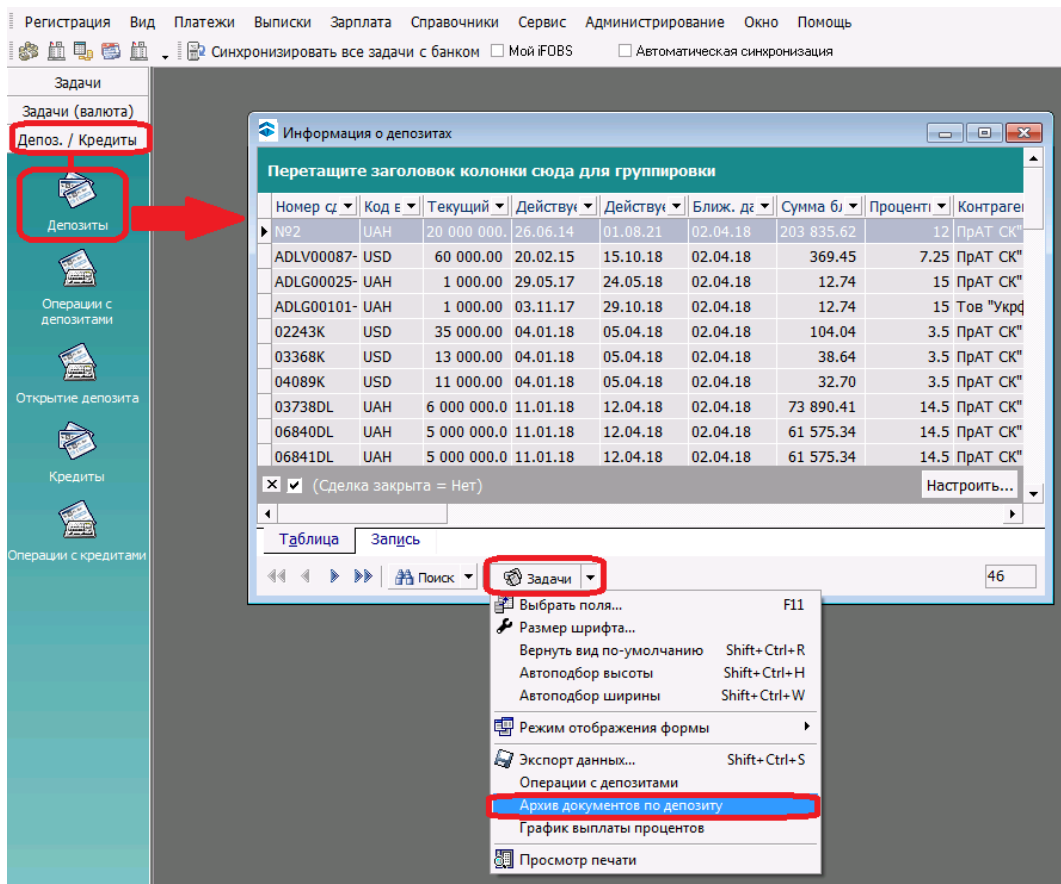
Регистрация Вид Платежи Выписки Зарплата Справочники Сервис Администрирование Окно Помощь

Синхронизировать все задачи с банком Мой iFOBS Автоматическая синхронизация

Задачи
Задачи (валюта)
Депоз. / Кредиты
Депозиты
Операции с депозитами
Открытие депозита
Кредиты
Операции с кредитами

Информация о депозитах

Перетащите заголовок колонки сюда для группировки

| Номер сд | Код в | Текущий | Действу | Действу | Ближ. да | Сумма бл | Проценты | Контраге |
|---|---|---|---|---|---|---|---|---|
| №2 | UAH | 20 000 000. | 26.06.14 | 01.08.21 | 02.04.18 | 203 835.62 | 12 | ПрАТ СК" |
| ADLV00087- | USD | 60 000.00 | 20.02.15 | 15.10.18 | 02.04.18 | 369.45 | 7.25 | ПрАТ СК" |
| ADLG00025- | UAH | 1 000.00 | 29.05.17 | 24.05.18 | 02.04.18 | 12.74 | 15 | ПрАТ СК" |
| ADLG00101- | UAH | 1 000.00 | 03.11.17 | 29.10.18 | 02.04.18 | 12.74 | 15 | Тов "Укрф |
| 02243K | USD | 35 000.00 | 04.01.18 | 05.04.18 | 02.04.18 | 104.04 | 3.5 | ПрАТ СК" |
| 03368K | USD | 13 000.00 | 04.01.18 | 05.04.18 | 02.04.18 | 38.64 | 3.5 | ПрАТ СК" |
| 04089K | USD | 11 000.00 | 04.01.18 | 05.04.18 | 02.04.18 | 32.70 | 3.5 | ПрАТ СК" |
| 03738DL | UAH | 6 000 000.0 | 11.01.18 | 12.04.18 | 02.04.18 | 73 890.41 | 14.5 | ПрАТ СК" |
| 06840DL | UAH | 5 000 000.0 | 11.01.18 | 12.04.18 | 02.04.18 | 61 575.34 | 14.5 | ПрАТ СК" |
| 06841DL | UAH | 5 000 000.0 | 11.01.18 | 12.04.18 | 02.04.18 | 61 575.34 | 14.5 | ПрАТ СК" |

(Сделка закрыта = Нет)
Настроить...

Таблица Запись

Поиск Задачи 46

Выбрать поля... F11
Размер шрифта...
Вернуть вид по-умолчанию Shift+Ctrl+R
Автоподбор высоты Shift+Ctrl+H
Автоподбор ширины Shift+Ctrl+W
Режим отображения формы
Экспорт данных... Shift+Ctrl+S
Операции с депозитами
Архив документов по депозиту
График выплаты процентов
Просмотр печати